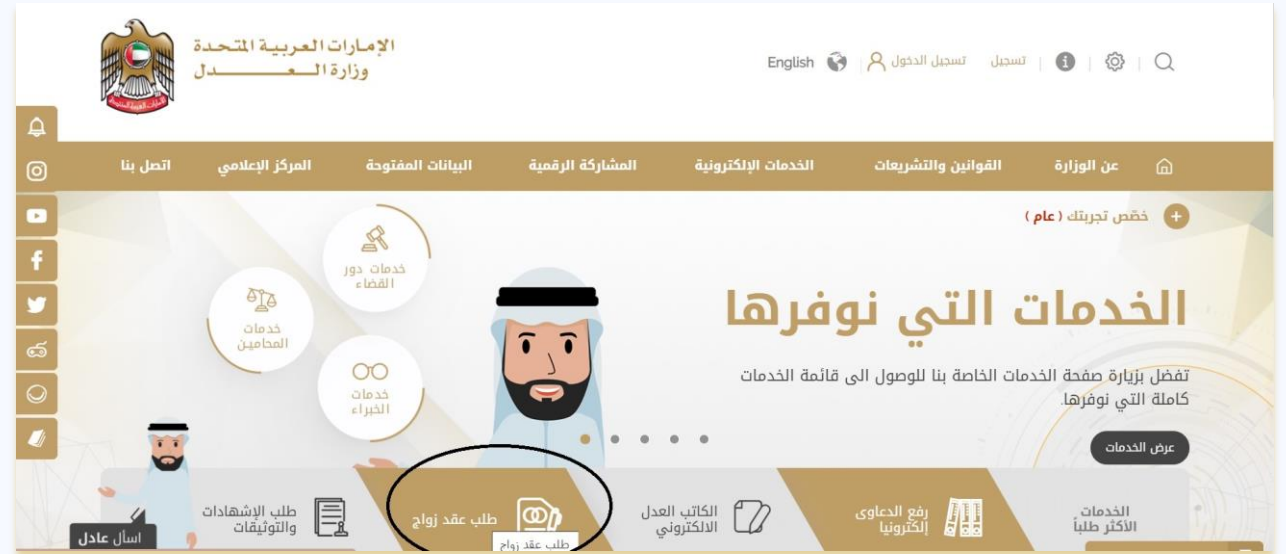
الإمارات العربية المتحدة
وزارة العـــدل

English | تسجيل الدخول | تسجيل

عن الوزارة | القوانين والتشريعات | الخدمات الإلكترونية | المشاركة الرقمية | البيانات المفتوحة | المركز الإعلامي | اتصل بنا

خصّص تجربتك ( عام )

خدمات دور القضاء

خدمات المحامين

خدمات الخبراء

الخدمات التي نوفرها

تفضل بزيارة صفحة الخدمات الخاصة بنا للوصول الى قائمة الخدمات كاملة التي نوفرها.

عرض الخدمات

الخدمات الأكثر طلباً

رفع الدعاوى إلكترونيا

الكاتب العدل الالكتروني

طلب عقد زواج

طلب عقد زواج

طلب الإشهادات والتوثيقات

اسأل عادل